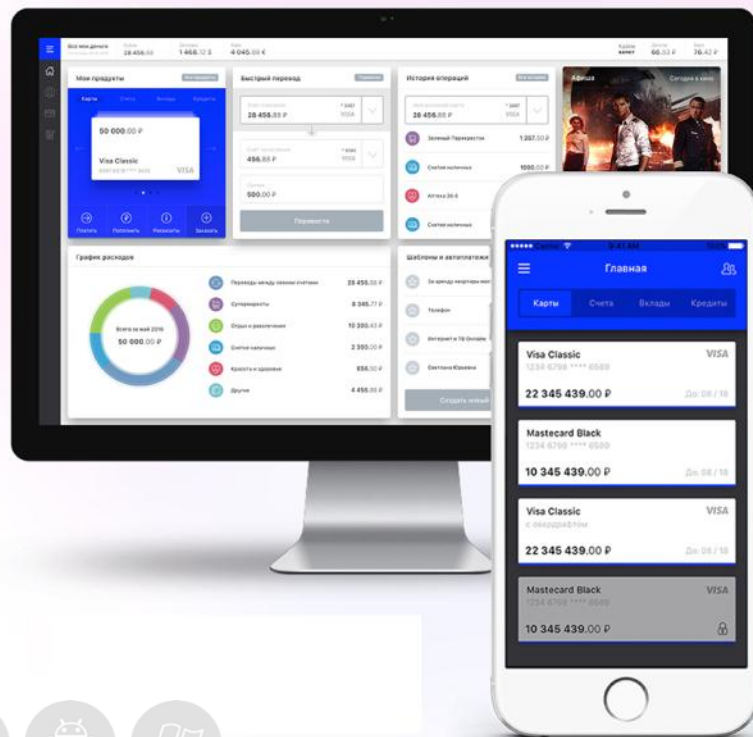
Все мои деньги
28 456.00
1 466.12 $
4 045.00 €
66.53 ₽
76.42 ₽

Мои продукты
Карты
Счета
Вклады
Кредиты
50 000.00 ₽
Visa Classic
VISA
Платить
Пополнить
Рассчитать
Заказать

Быстрый перевод
28 456.88 ₽
VISA
456.88 ₽
VISA
500.00 ₽
Перевести

История операций
28 456.88 ₽
VISA
Зеленый Перекресток
1 207.50 ₽
Снятие наличных
1000.00 ₽
Аптека 36 6
Снятие наличных

Афиша
Сегодня в кино

График расходов
Всего за май 2016
50 000.00 ₽
Переводы между своими счетами
28 456.00 ₽
Супермаркеты
8 345.71 ₽
Отдых и развлечения
10 300.43 ₽
Снятие наличных
2 300.00 ₽
Красота и здоровье
856.30 ₽
Другое
4 456.00 ₽

Шаблоны и автоплатежи
За аренду квартиры
Телефон
Интернет и ТВ Онлайн
Светлана Юрьевна
Создать новый

9:41 AM
Главная
Карты
Счета
Вклады
Кредиты
Visa Classic
VISA
1234 6798 **** 6589
22 345 439.00 ₽
До: 08 / 18
Mastecard Black
1234 6798 **** 6589
10 345 439.00 ₽
До: 08 / 18
Visa Classic
VISA
с овердрафтом
22 345 439.00 ₽
До: 08 / 18
Mastecard Black
VISA
1234 6798 **** 6589
10 345 439.00 ₽